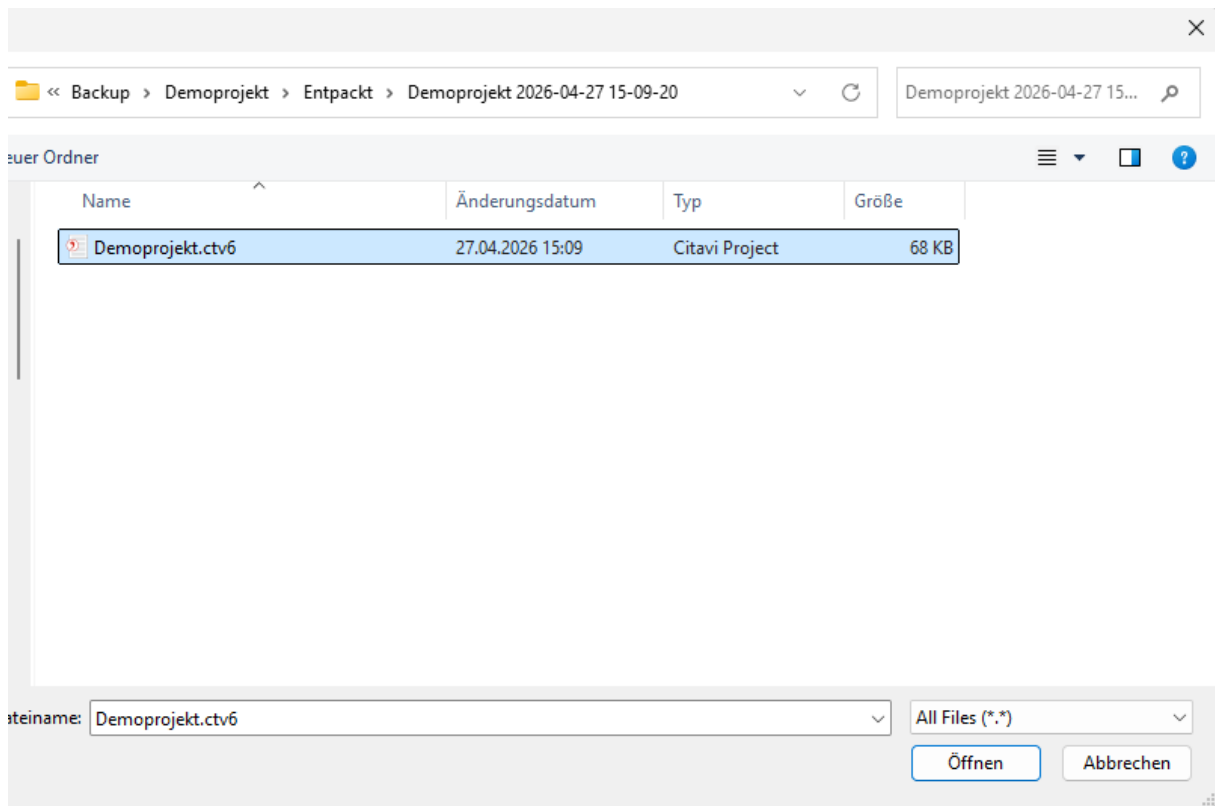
« Backup › Demoprojekt › Entpackt › Demoprojekt 2026-04-27 15-09-20

Demoprojekt 2026-04-27 15...

euer Ordner

| Name | Änderungsdatum | Typ | Größe |
|---|---|---|---|
| Demoprojekt.ctv6 | 27.04.2026 15:09 | Citavi Project | 68 KB |

ateiname: Demoprojekt.ctv6

All Files (*.*)

Öffnen

Abbrechen